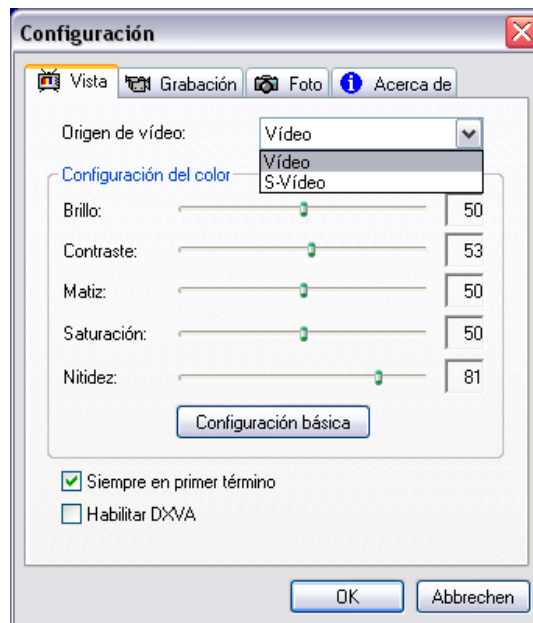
Configuración

Vista | Grabación | Foto | Acerca de

Origen de vídeo: Vídeo
Vídeo
S-Vídeo

Configuración del color

Brillo: 50
Contraste: 53
Matiz: 50
Saturación: 50
Nitidez: 81

Configuración básica

Siempre en primer término
Habilitar DXVA

OK
Abbrechen